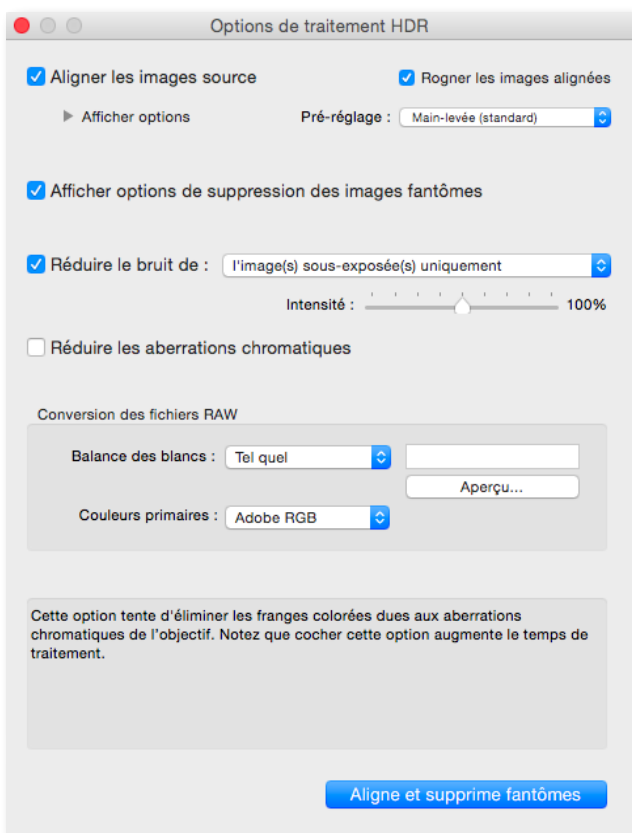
Options de traitement HDR

Aligner les images source

Rogner les images alignées

Afficher options

Pré-réglage : Main-levée (standard)

Afficher options de suppression des images fantômes

Réduire le bruit de : l'image(s) sous-exposée(s) uniquement

Intensité : 100%

Réduire les aberrations chromatiques

Conversion des fichiers RAW

Balance des blancs : Tel quel

Aperçu...

Couleurs primaires : Adobe RGB

Cette option tente d'éliminer les franges colorées dues aux aberrations chromatiques de l'objectif. Notez que cocher cette option augmente le temps de traitement.

Aligne et supprime fantômes